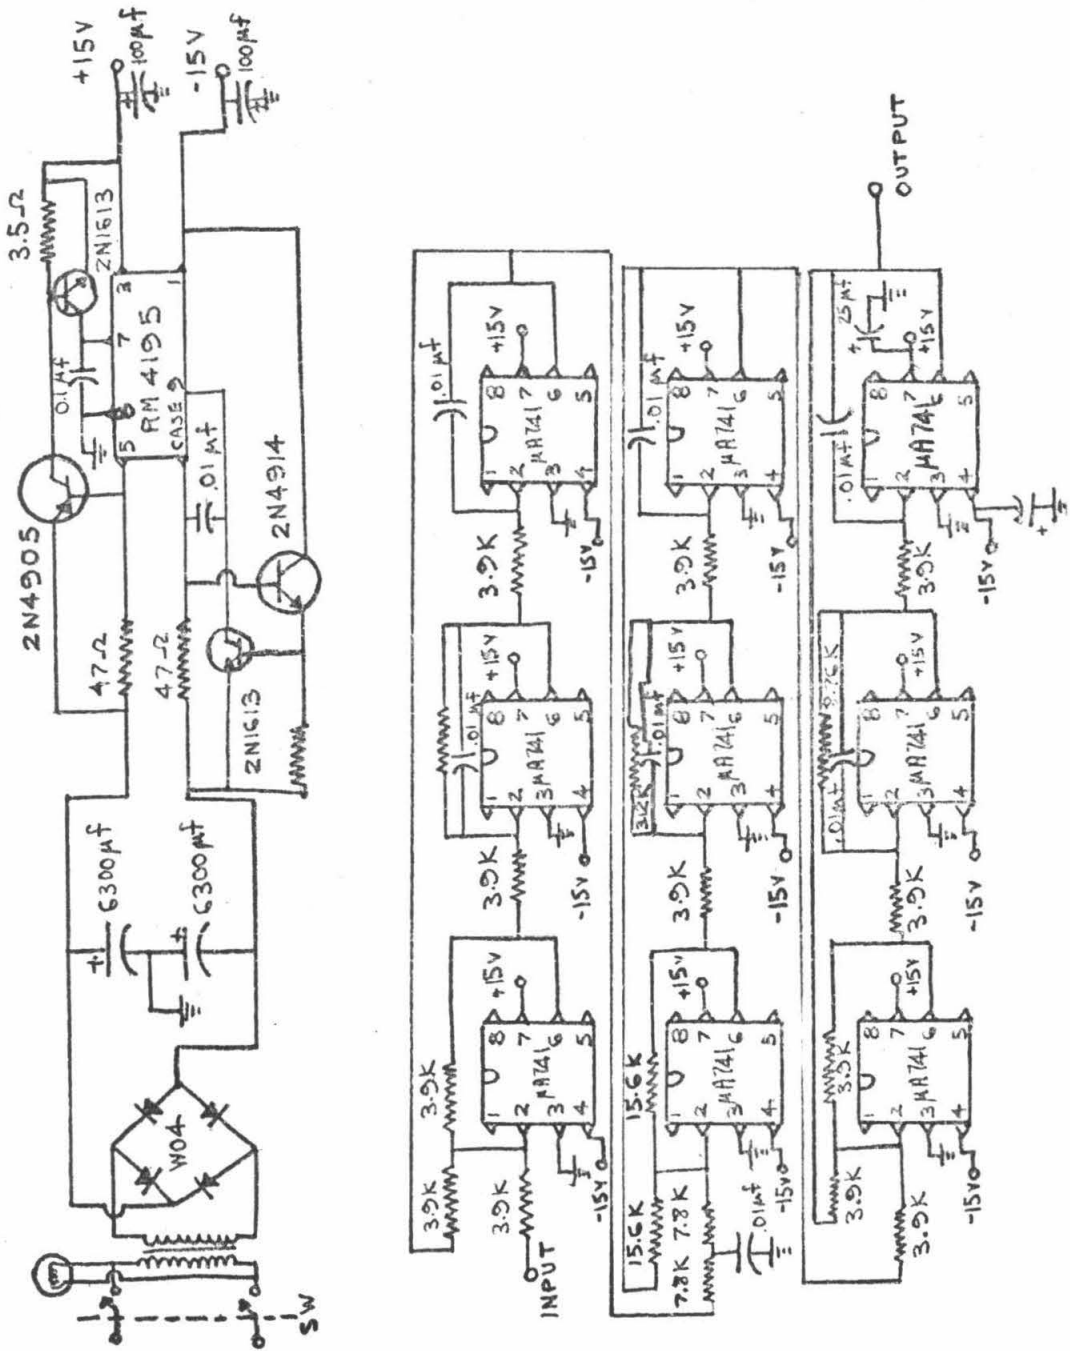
+15V
100μf
-15V
100μf
3.5Ω
2N1613
.01μf
RM 4195
CASE 9
5
7
3
1
2N4905
.01μf
2N4914
47Ω
47Ω
2N1613
6300μf
6300μf
W04
SW
OUTPUT
INPUT
3.9K
3.9K
3.9K
3.9K
3.9K
3.9K
3.9K
3.9K
3.9K
3.9K
3.9K
3.9K
15.6K
15.6K
7.8K
7.8K
7.8K
.01μf
.01μf
.01μf
.01μf
.01μf
.01μf
.01μf
.01μf
3.2K
9.7K
25μf
μA741
μA741
μA741
μA741
μA741
μA741
μA741
μA741
μA741
+15V
+15V
+15V
+15V
+15V
+15V
+15V
+15V
+15V
-15V
-15V
-15V
-15V
-15V
-15V
-15V
-15V
-15V
1
2
3
4
5
6
7
8